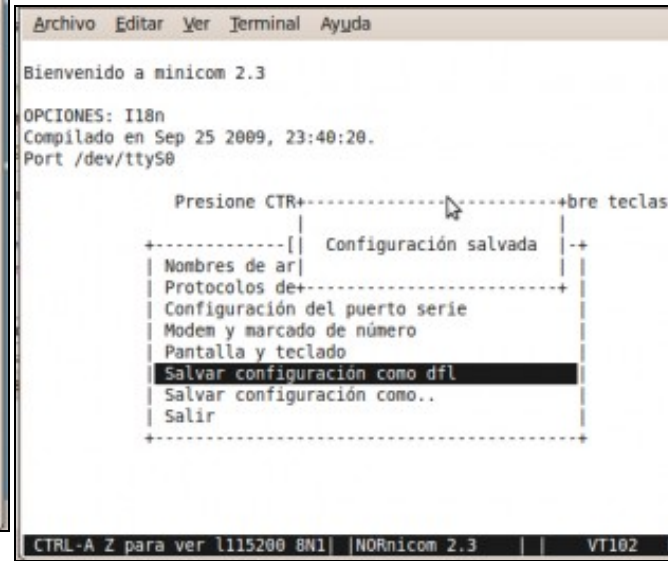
Archivo Editar Ver Terminal Ayuda

Bienvenido a minicom 2.3

OPCIONES: I18n
Compilado en Sep 25 2009, 23:40:20.
Port /dev/ttyS0

Presione CTR+------------------------+bre teclas
|
+-------------[| Configuración salvada |-+
| Nombres de ar| | |
| Protocolos de+-----------------------+ |
| Configuración del puerto serie |
| Modem y marcado de número |
| Pantalla y teclado |
| Salvar configuración como dfl |
| Salvar configuración como.. |
| Salir |
+-----------------------------------------+

CTRL-A Z para ver l115200 8N1| |NORnicom 2.3 | | VT102